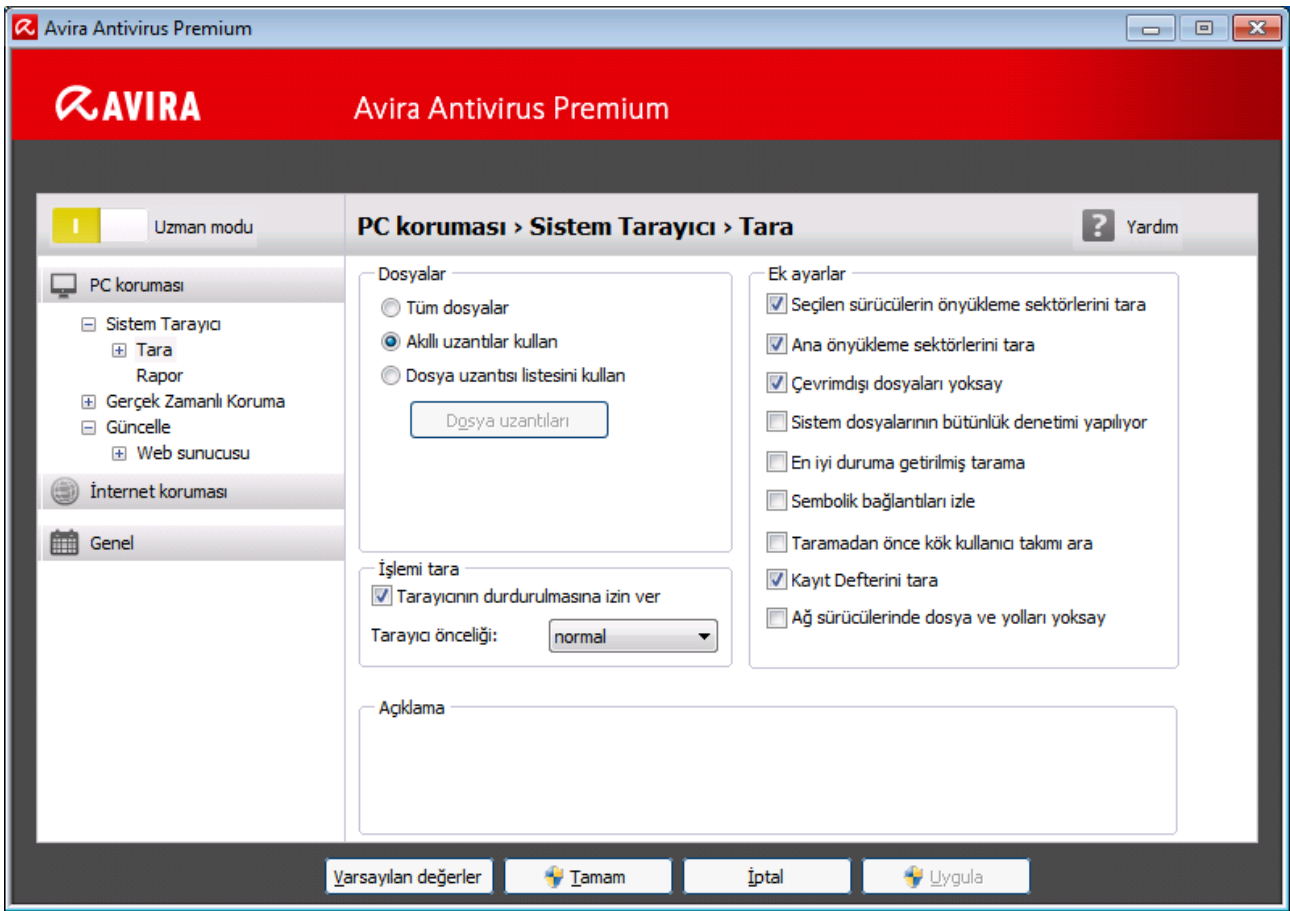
Avira Antivirus Premium

AVIRA Avira Antivirus Premium

I Uzman modu

PC koruması › Sistem Tarayıcı › Tara

Yardım

PC koruması
Sistem Tarayıcı
Tara
Rapor
Gerçek Zamanlı Koruma
Güncelle
Web sunucusu
İnternet koruması
Genel

Dosyalar
Tüm dosyalar
Akıllı uzantılar kullan
Dosya uzantısı listesini kullan
Dosya uzantıları

İşlemi tara
Tarayıcının durdurulmasına izin ver
Tarayıcı önceliği: normal

Ek ayarlar
Seçilen sürücülerin önyükleme sektörlerini tara
Ana önyükleme sektörlerini tara
Çevrimdışı dosyaları yoksay
Sistem dosyalarının bütünlük denetimi yapılıyor
En iyi duruma getirilmiş tarama
Sembolik bağlantıları izle
Taramadan önce kök kullanıcı takımı ara
Kayıt Defterini tara
Ağ sürücülerinde dosya ve yolları yoksay

Açıklama

Varsayılan değerler
Tamam
İptal
Uygula